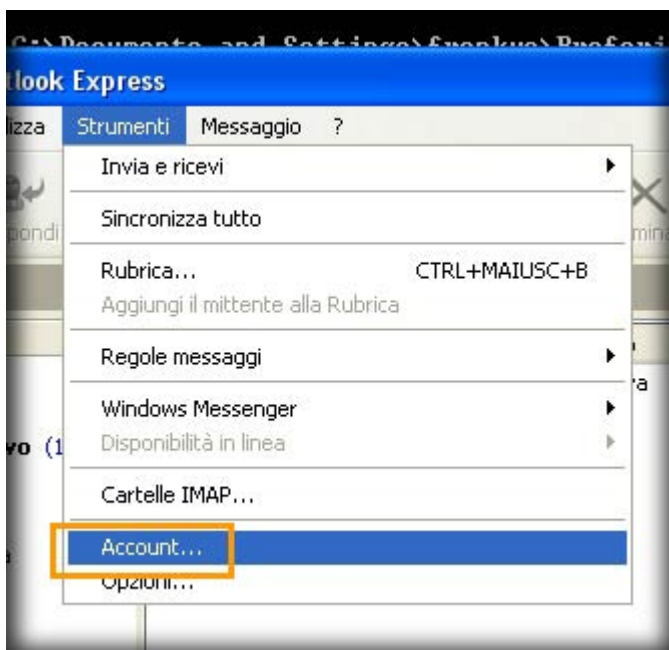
C:\Documents and Settings\frankus\Profeni

tlook Express

lizza Strumenti Messaggio ?

pondi

mina

Invia e ricevi

Sincronizza tutto

Rubrica... CTRL+MAIUSC+B

Aggiungi il mittente alla Rubrica

Regole messaggi

Windows Messenger

Disponibilità in linea

Cartelle IMAP...

Account...

Opzioni...

vo (1

ra